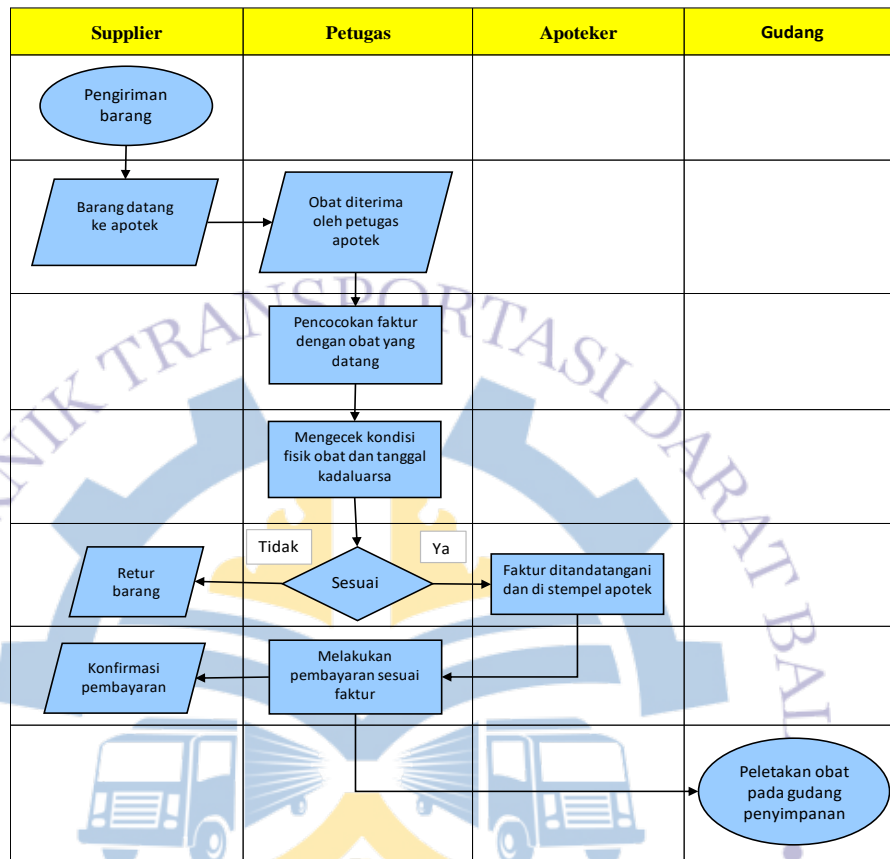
| Supplier | Petugas | Apoteker | Gudang |
|---|---|---|---|
| Pengiriman barang | | | |
| Barang datang ke apotek | Obat diterima oleh petugas apotek | | |
| | Pencocokan faktur dengan obat yang datang | | |
| | Mengecek kondisi fisik obat dan tanggal kadaluarsa | | |
| Retur barang | Tidak Sesuai Ya | Faktur ditandatangani dan di stempel apotek | |
| Konfirmasi pembayaran | Melakukan pembayaran sesuai faktur | | |
| | | | Peletakan obat pada gudang penyimpanan |

NIK TRANSPORTASI DARAT BA